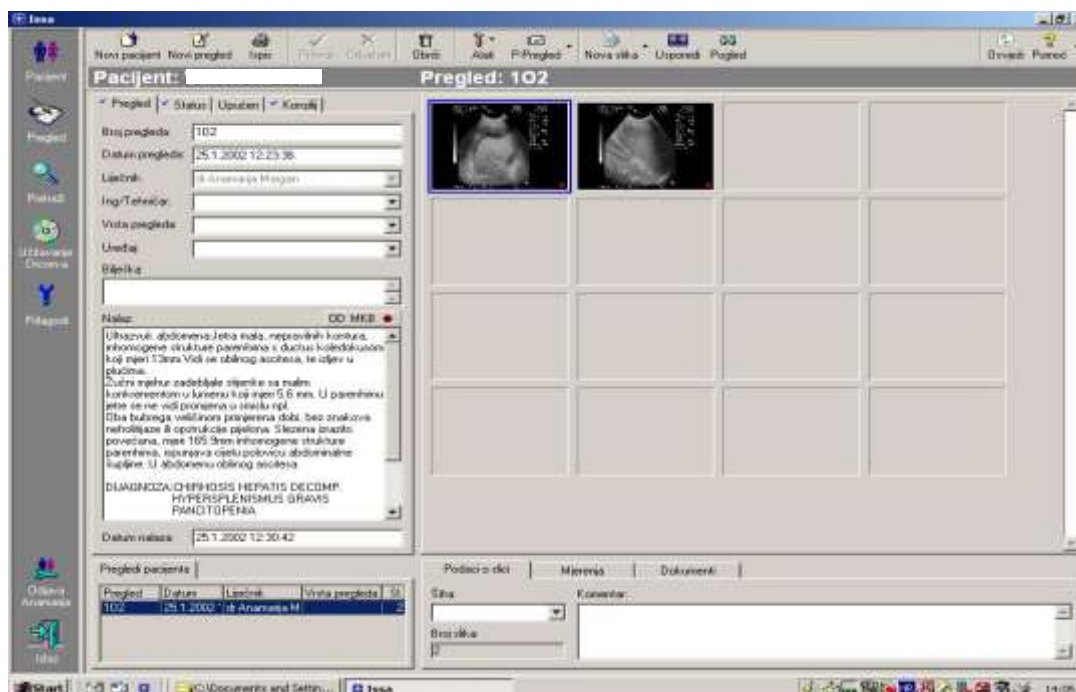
Issa

Novi pacijent Novi pregled Ispis Prihvati Odustani Obriši Alati P.Pregled Nova slika Usporedi Pogled Osvježi Pomoć

Pacijent

Pregled

Pretraži

Uhljavanje Dicom-a

Pošalji

Pacijent:

Pregled: 102

Pregled | Status | Uputnica | Korisnik

Broj pregleda: 102

Datum pregleda: 25.1.2002 12:23:36

Liječnik: dr Anamarija Morgan

Ing/Tehničar:

Vrsta pregleda:

Uređaj:

Bilješka:

Nalaz: OD MKB

Ultrazvuk abdomena:Jetra mala, nepravilnih kontura, inhomogene strukture parenhima s ductus koledokusom koji mjeri 13mm Vidi se obilnog ascitesa, te izljev u plućima.
Žučni mjehur zadebljale stijenke sa malim konkrementom u lumenu koji mjeri 5.6 mm. U parenhimu jetre se ne vidi promjena u smislu rpl.
Oba bubrega veličinom primjerena dobi, bez znakova nefrolitijaze & opstrukcije pijelona. Slezena izrazito povećana, mjeri 185.9mm inhomogene strukture parenhima, ispunjava cijelu polovicu abdominalne šupljine. U abdomenu obilnog ascitesa.

DIJAGNOZA:CIRRHOSIS HEPATIS DECOMP.
HYPERSPLENISMUS GRAVIS
PANCITOPENIA

Datum nalaza: 25.1.2002 12:30:42

Pregledi pacijenta

| Pregled | Datum | Liječnik | Vrsta pregleda | Sl |
|---|---|---|---|---|
| 102 | 25.1.2002 | dr Anamarija M | | 2 |

Podaci o slici | Mjerenja | Dokumenti

Slika

Komentar:

Broj slika
2

Odjava Anamarija

Izlaz

Start | C:\Documents and Settin... | Issa